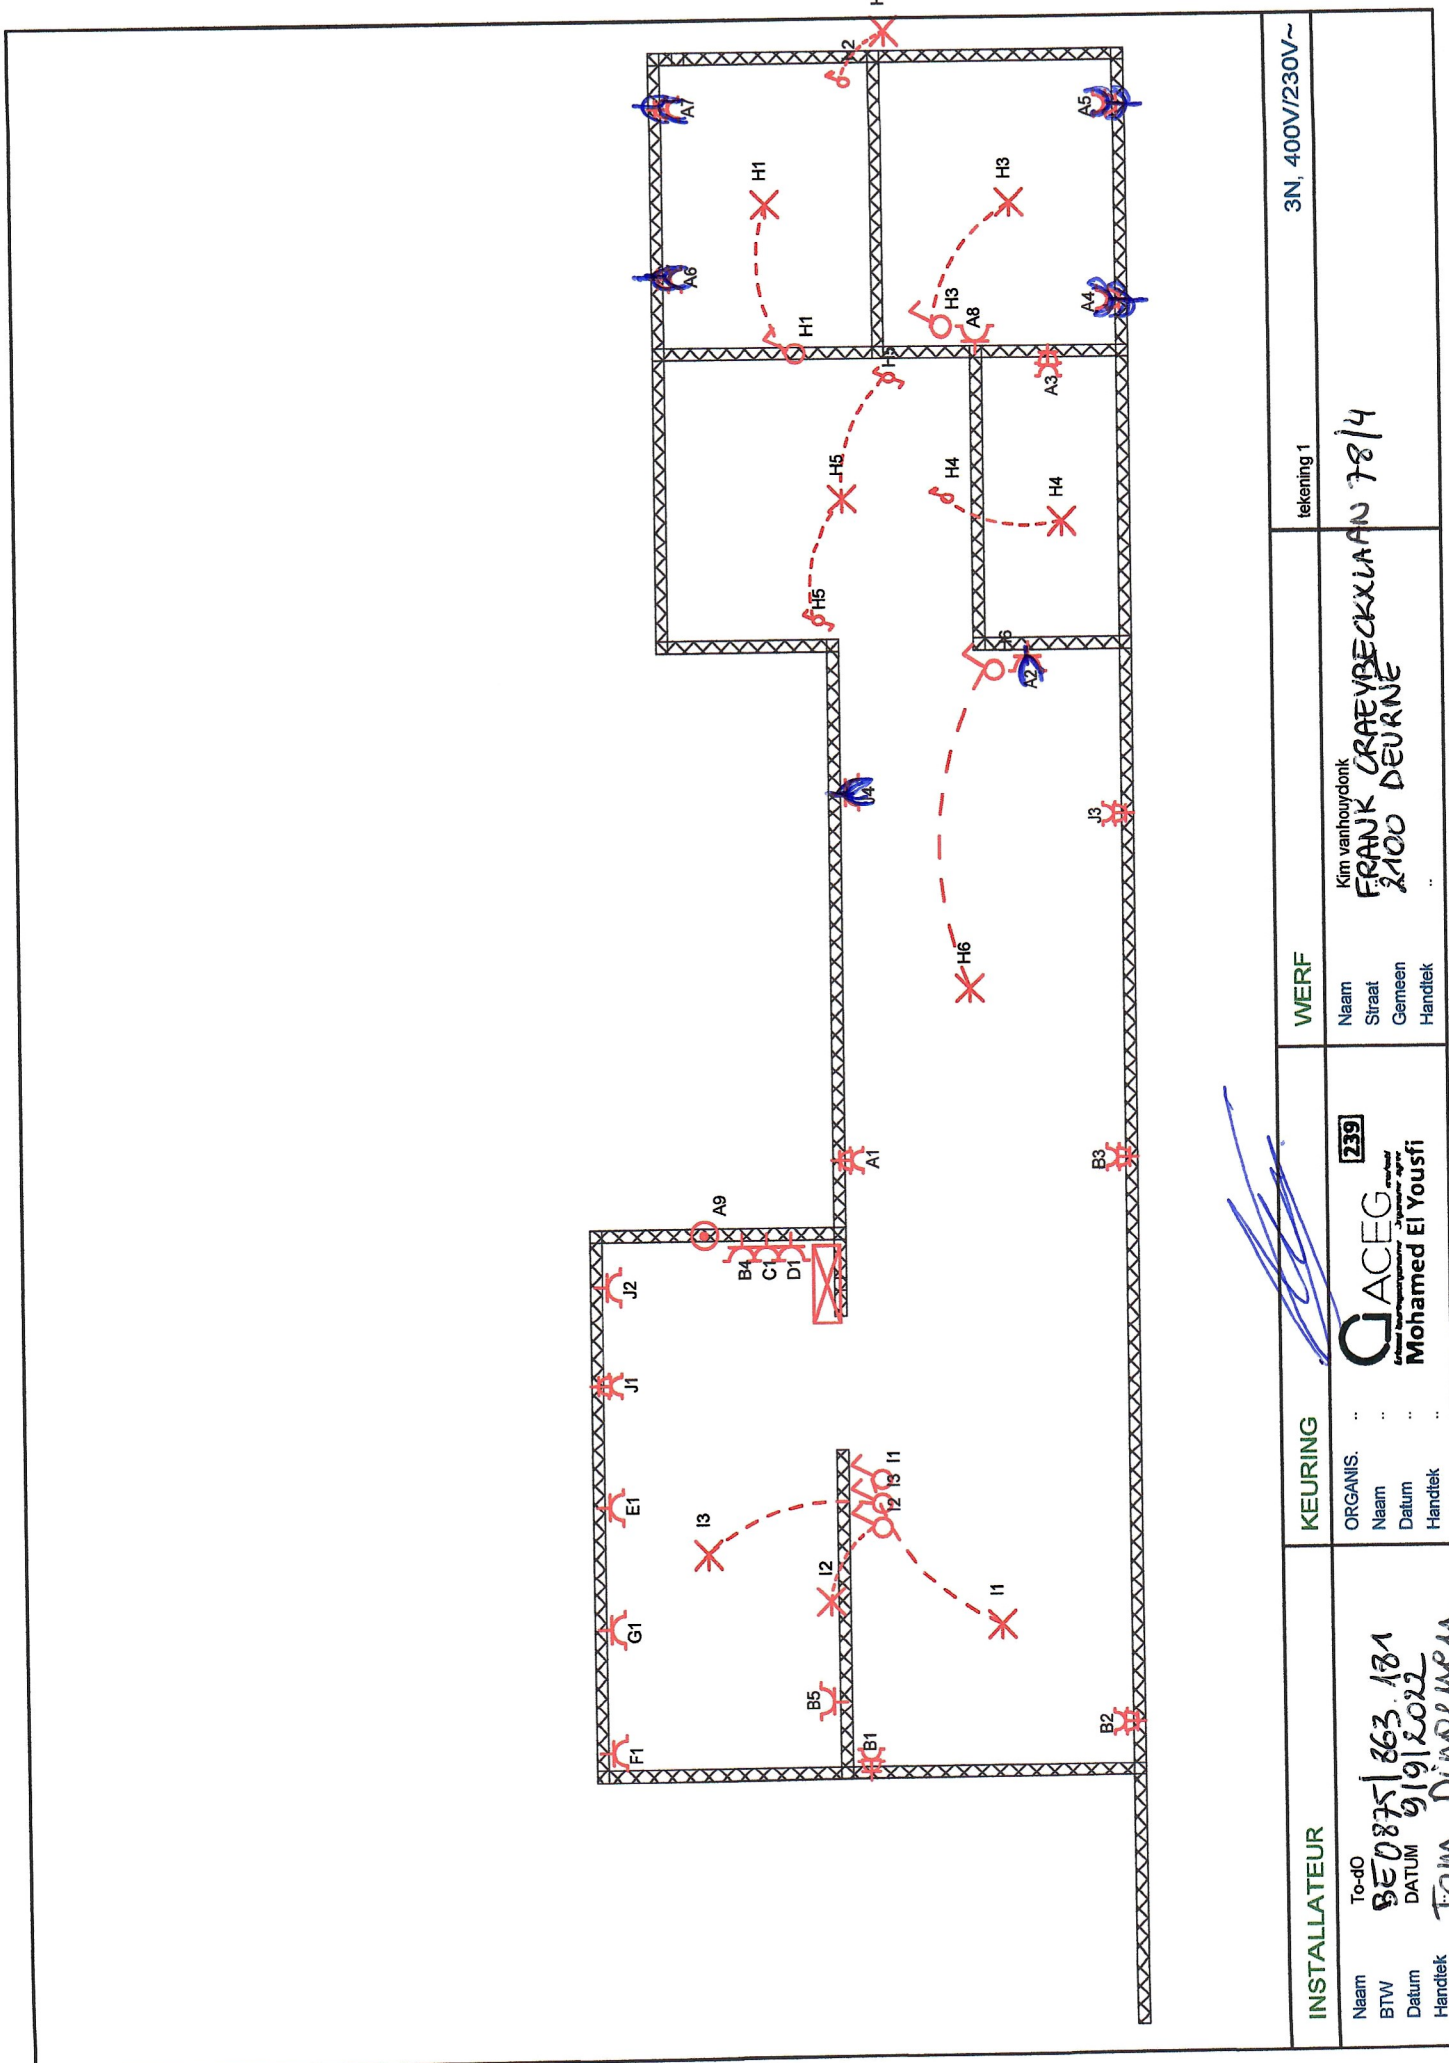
A7
A6
A5
A4
H1
H1
H3
H3
A8
2
H2
A3
H5
H5
H4
H4
H6
A2
H6
J4
J3
A1
B3
A9
B4
C1
D1
J2
J1
E1
G1
F1
I3
I2
I2
I3
I1
I1
B5
B1
B2

INSTALLATEUR
Naam To-dO
BTW BE0875 363 181
Datum DATUM 9/9/2022
Handtek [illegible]

KEURING
ORGANIS. :
Naam : ACEG 239
Datum : Mohamed El Yousfi
Handtek :

WERF
Naam Kim vanhouydonk
Straat FRANK CRAEYBECKXLAAN 78/4
Gemeen 2100 DEURNE
Handtek :

tekening 1
3N, 400V/230V~